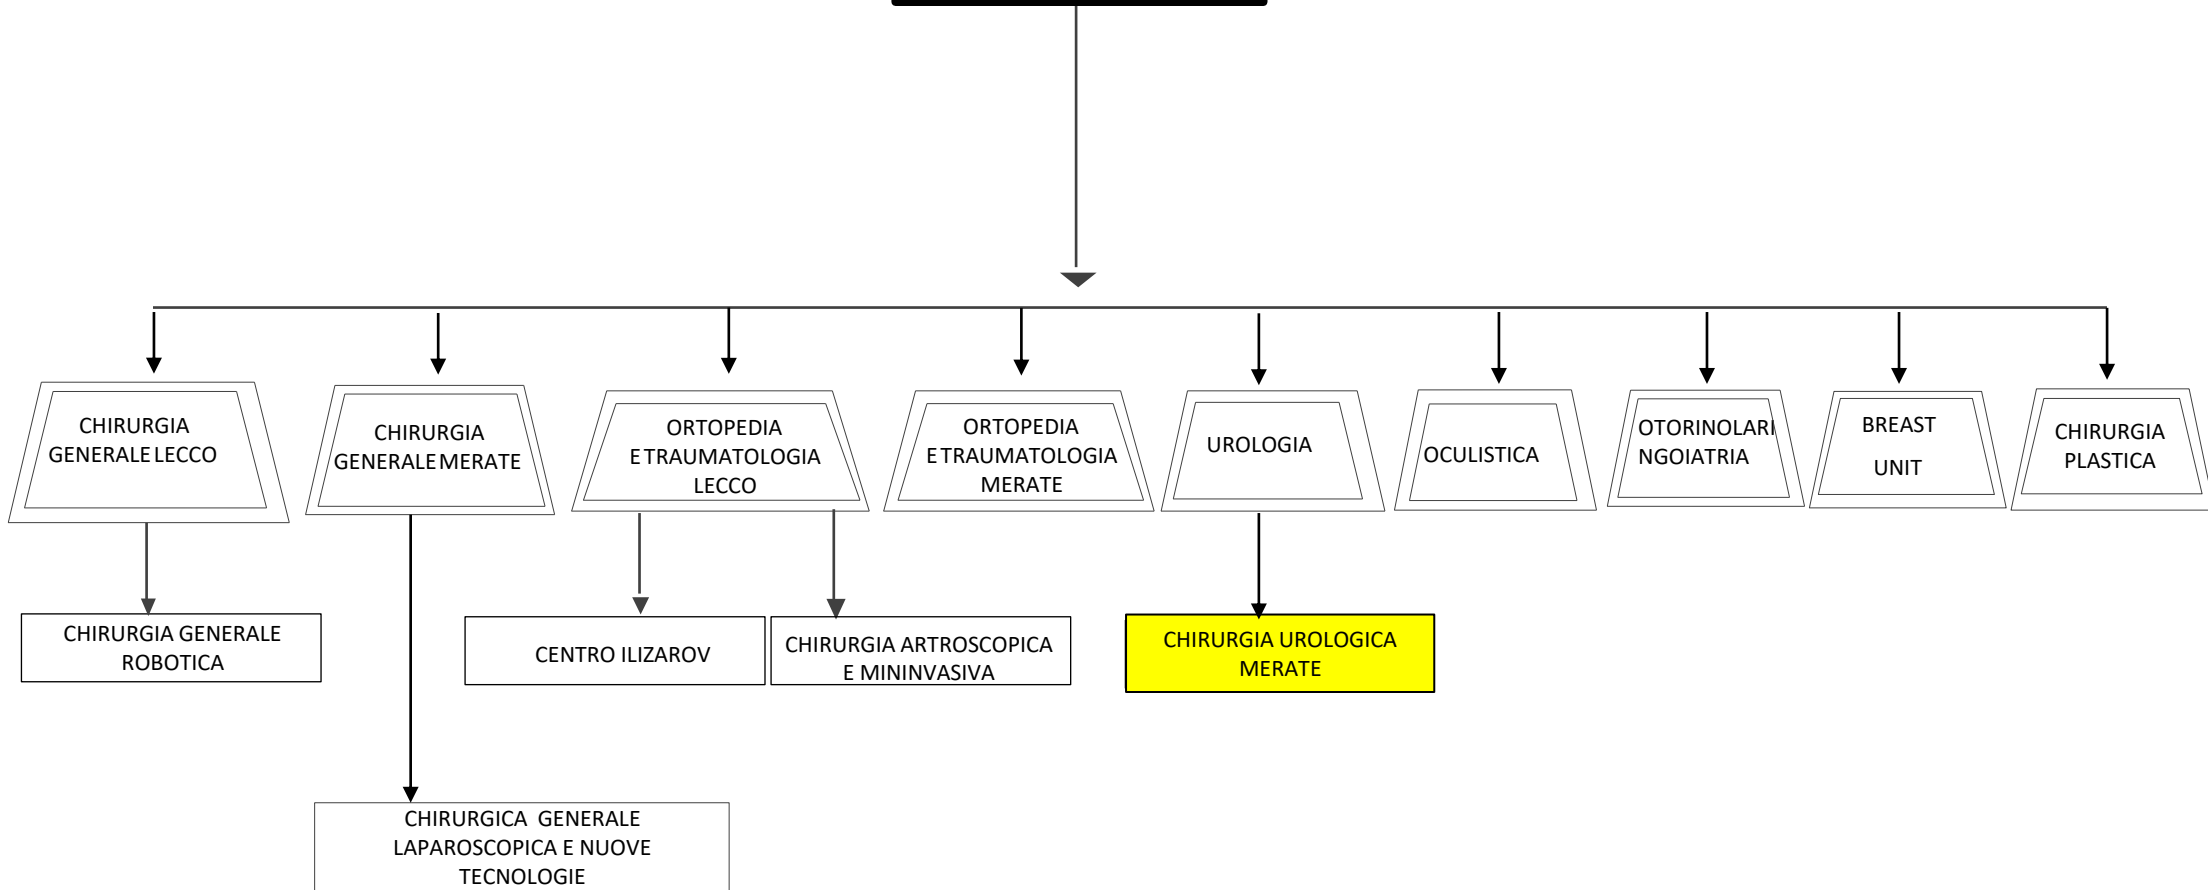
CHIRURGIA GENERALE LECCO

CHIRURGIA GENERALE MERATE

ORTOPEDIA E TRAUMATOLOGIA LECCO

ORTOPEDIA E TRAUMATOLOGIA MERATE

UROLOGIA

OCULISTICA

OTORINOLARINGOIATRIA

BREAST UNIT

CHIRURGIA PLASTICA

CHIRURGIA GENERALE ROBOTICA

CENTRO ILIZAROV

CHIRURGIA ARTROSCOPICA E MININVASIVA

CHIRURGIA UROLOGICA MERATE

CHIRURGICA GENERALE LAPAROSCOPICA E NUOVE TECNOLOGIE